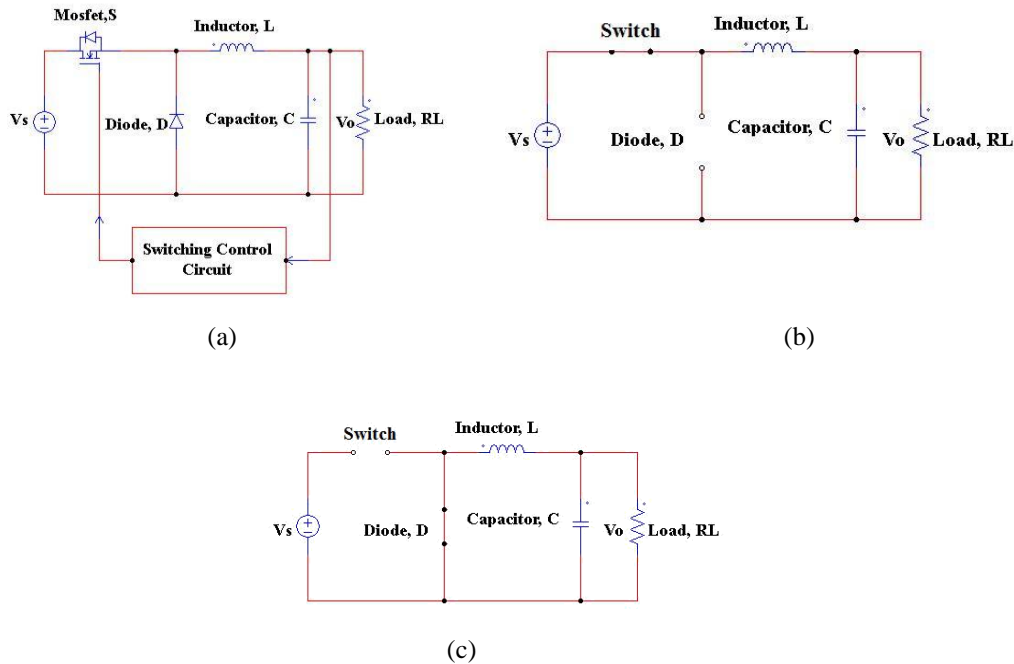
Mosfet,S
Inductor, L
Vs
Diode, D
Capacitor, C
Vo
Load, RL
Switching Control Circuit
(a)

Switch
Inductor, L
Vs
Diode, D
Capacitor, C
Vo
Load, RL
(b)

Switch
Inductor, L
Vs
Diode, D
Capacitor, C
Vo
Load, RL
(c)